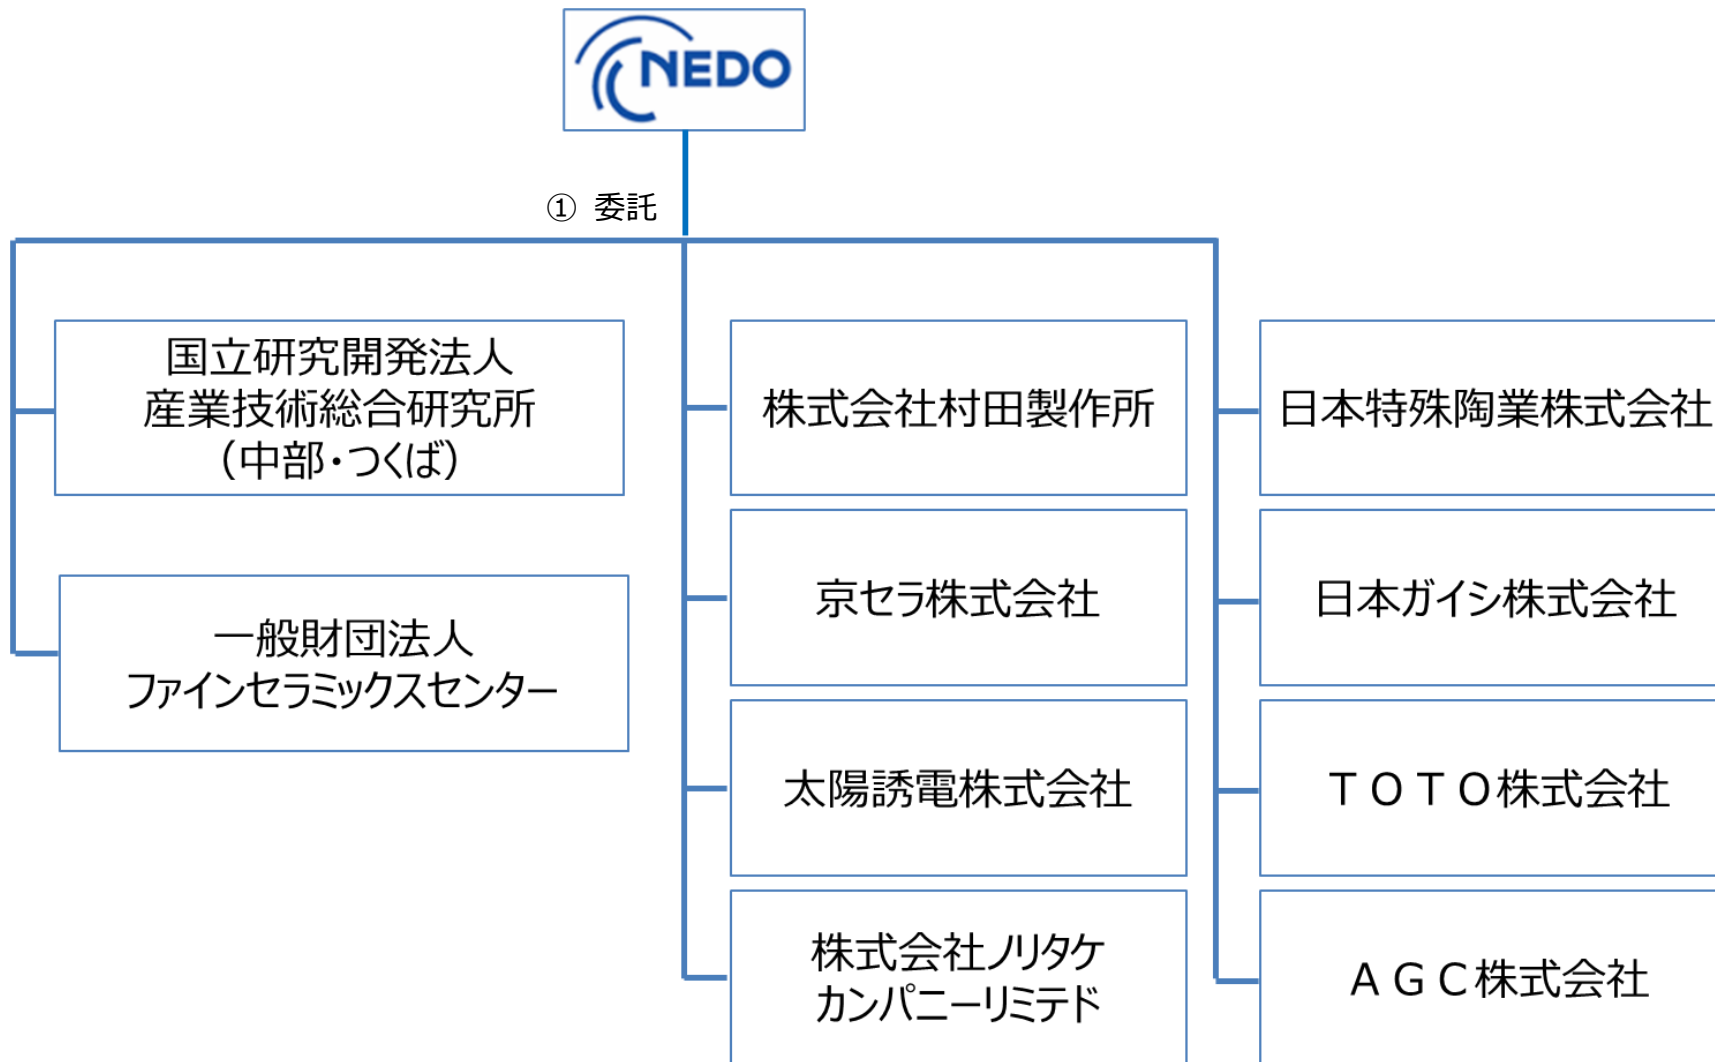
NEDO

① 委託

国立研究開発法人
産業技術総合研究所
(中部・つくば)

一般財団法人
ファインセラミックスセンター

株式会社村田製作所

京セラ株式会社

太陽誘電株式会社

株式会社ノリタケ
カンパニーリミテド

日本特殊陶業株式会社

日本ガイシ株式会社

ＴＯＴＯ株式会社

ＡＧＣ株式会社